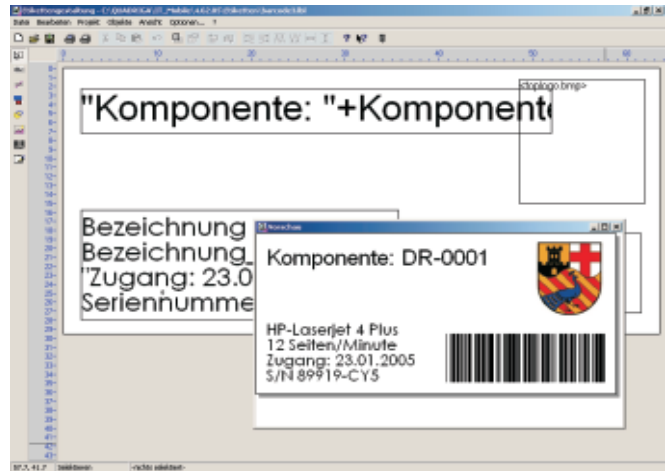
Etikettengestaltung - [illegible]

Datei Bearbeiten Projekt Objekte Ansicht Optionen... ?

"Komponente: "+Komponente

<toplogo.bmp>

Bezeichnung
Bezeichnung_
"Zugang: 23.0
Seriennumme

Vorschau

Komponente: DR-0001

HP-Laserjet 4 Plus
12 Seiten/Minute
Zugang: 23.01.2005
S/N 89919-CY5

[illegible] -nichts selektiert-